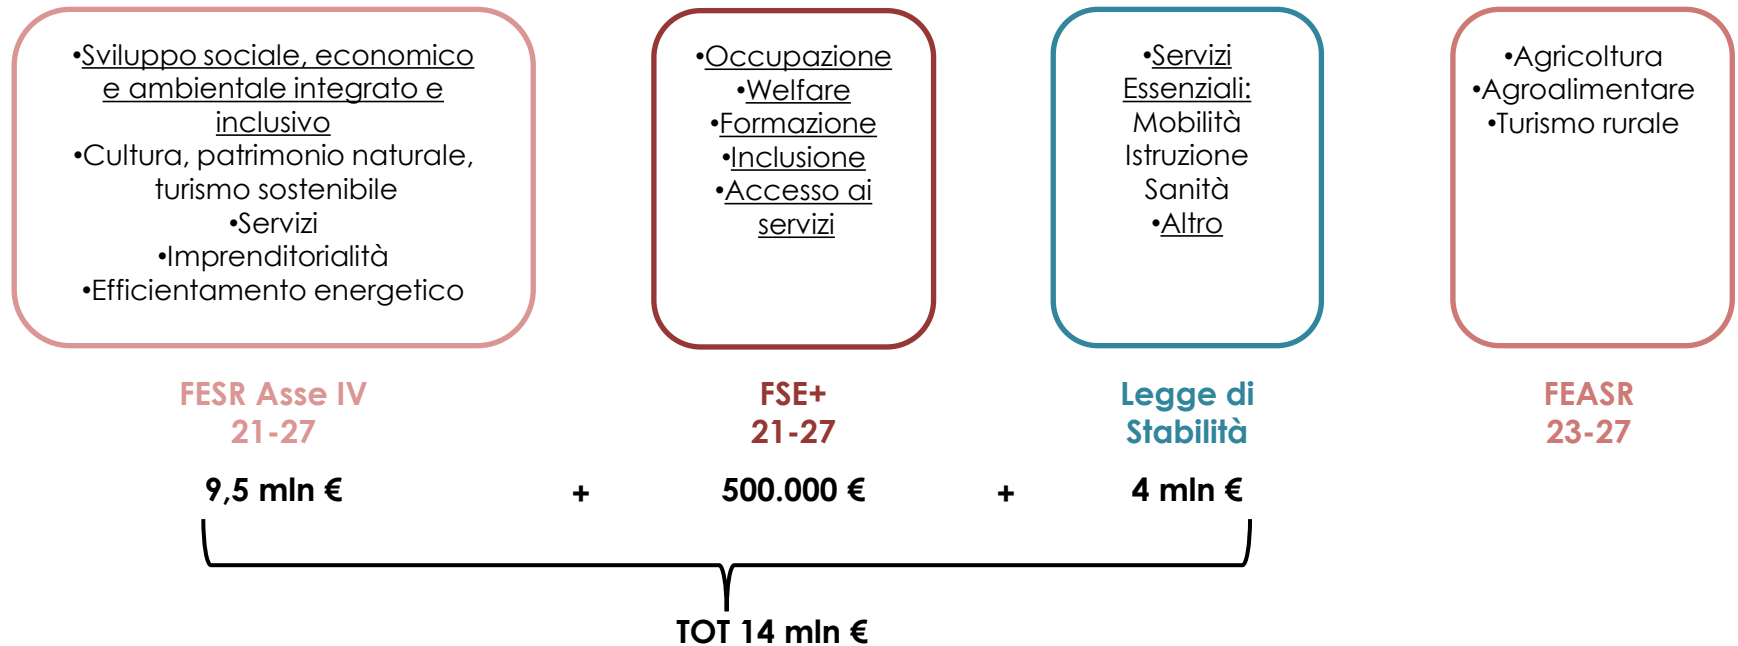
•Sviluppo sociale, economico e ambientale integrato e inclusivo
•Cultura, patrimonio naturale, turismo sostenibile
•Servizi
•Imprenditorialità
•Efficientamento energetico

•Occupazione
•Welfare
•Formazione
•Inclusione
•Accesso ai servizi

•Servizi Essenziali:
Mobilità
Istruzione
Sanità
•Altro

•Agricoltura
•Agroalimentare
•Turismo rurale

FESR Asse IV 21-27

FSE+ 21-27

Legge di Stabilità

FEASR 23-27

9,5 mln € + 500.000 € + 4 mln €

TOT 14 mln €